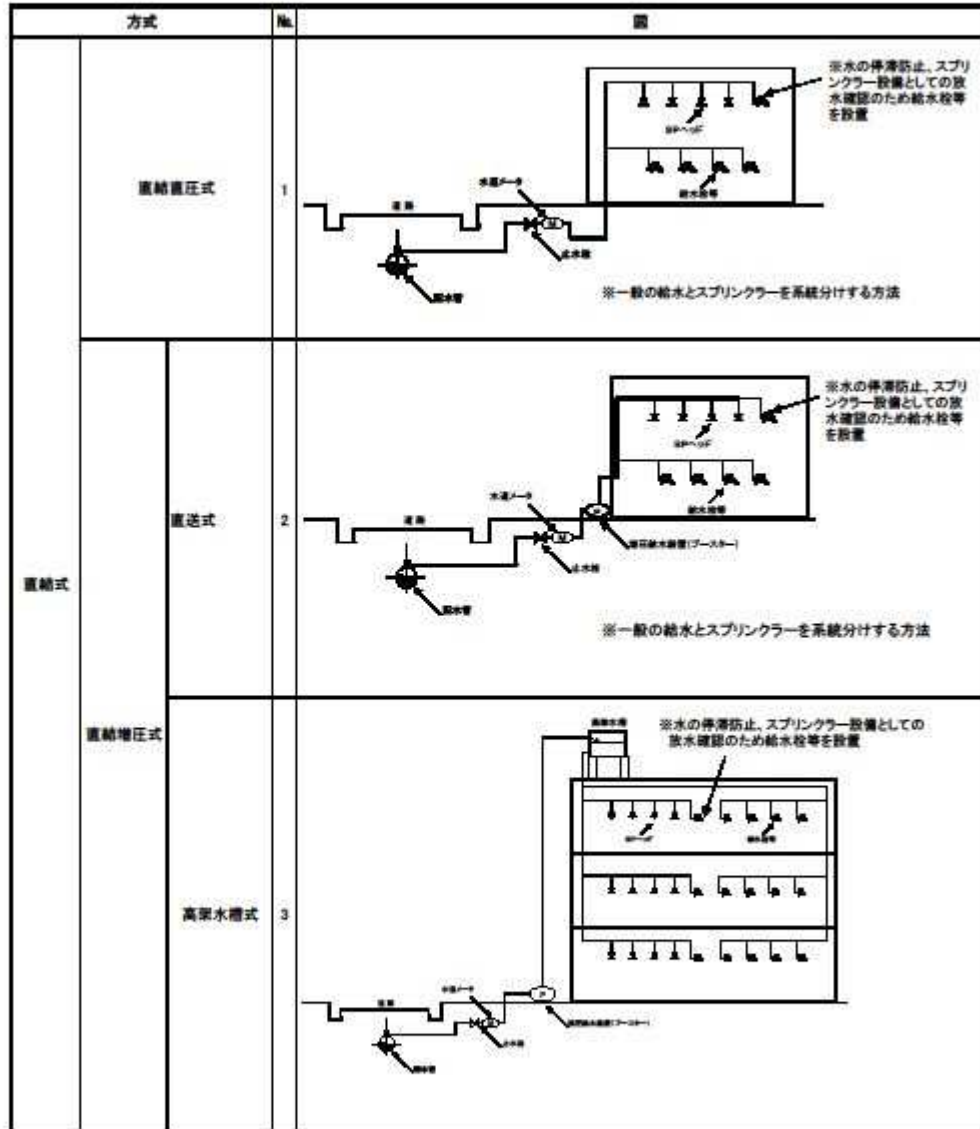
| 方式 | | | No. | 図 |
|---|---|---|---|---|
| 直結式 | 直結直圧式 | | 1 | ※水の停滞防止、スプリンクラー設備としての放水確認のため給水栓等を設置<br>SPヘッド<br>給水栓等<br>水道メータ<br>道路<br>M<br>止水栓<br>配水管<br>※一般の給水とスプリンクラーを系統分けする方法 |
| | 直結増圧式 | 直送式 | 2 | ※水の停滞防止、スプリンクラー設備としての放水確認のため給水栓等を設置<br>SPヘッド<br>給水栓等<br>水道メータ<br>道路<br>M<br>P<br>増圧給水装置(ブースター)<br>止水栓<br>配水管<br>※一般の給水とスプリンクラーを系統分けする方法 |
| | | 高架水槽式 | 3 | 高架水槽<br>※水の停滞防止、スプリンクラー設備としての放水確認のため給水栓等を設置<br>SPヘッド<br>給水栓等<br>水道メータ<br>道路<br>M<br>P<br>増圧給水装置(ブースター)<br>止水栓<br>配水管 |